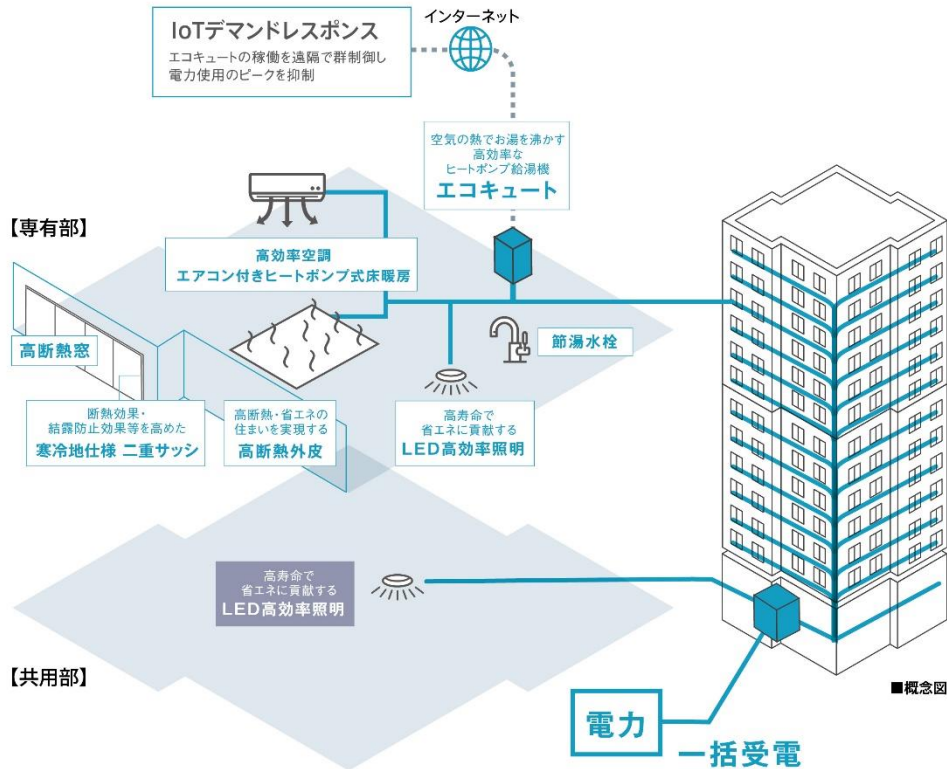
IoTデマンドレスポンス
エコキュートの稼働を遠隔で群制御し電力使用のピークを抑制

インターネット

空気の熱でお湯を沸かす高効率なヒートポンプ給湯機
エコキュート

【専有部】

高効率空調
エアコン付きヒートポンプ式床暖房

高断熱窓

節湯水栓

断熱効果・結露防止効果等を高めた
寒冷地仕様 二重サッシ

高断熱・省エネの住まいを実現する
高断熱外皮

高寿命で省エネに貢献する
LED高効率照明

高寿命で省エネに貢献する
LED高効率照明

【共用部】

■概念図

電力
一括受電